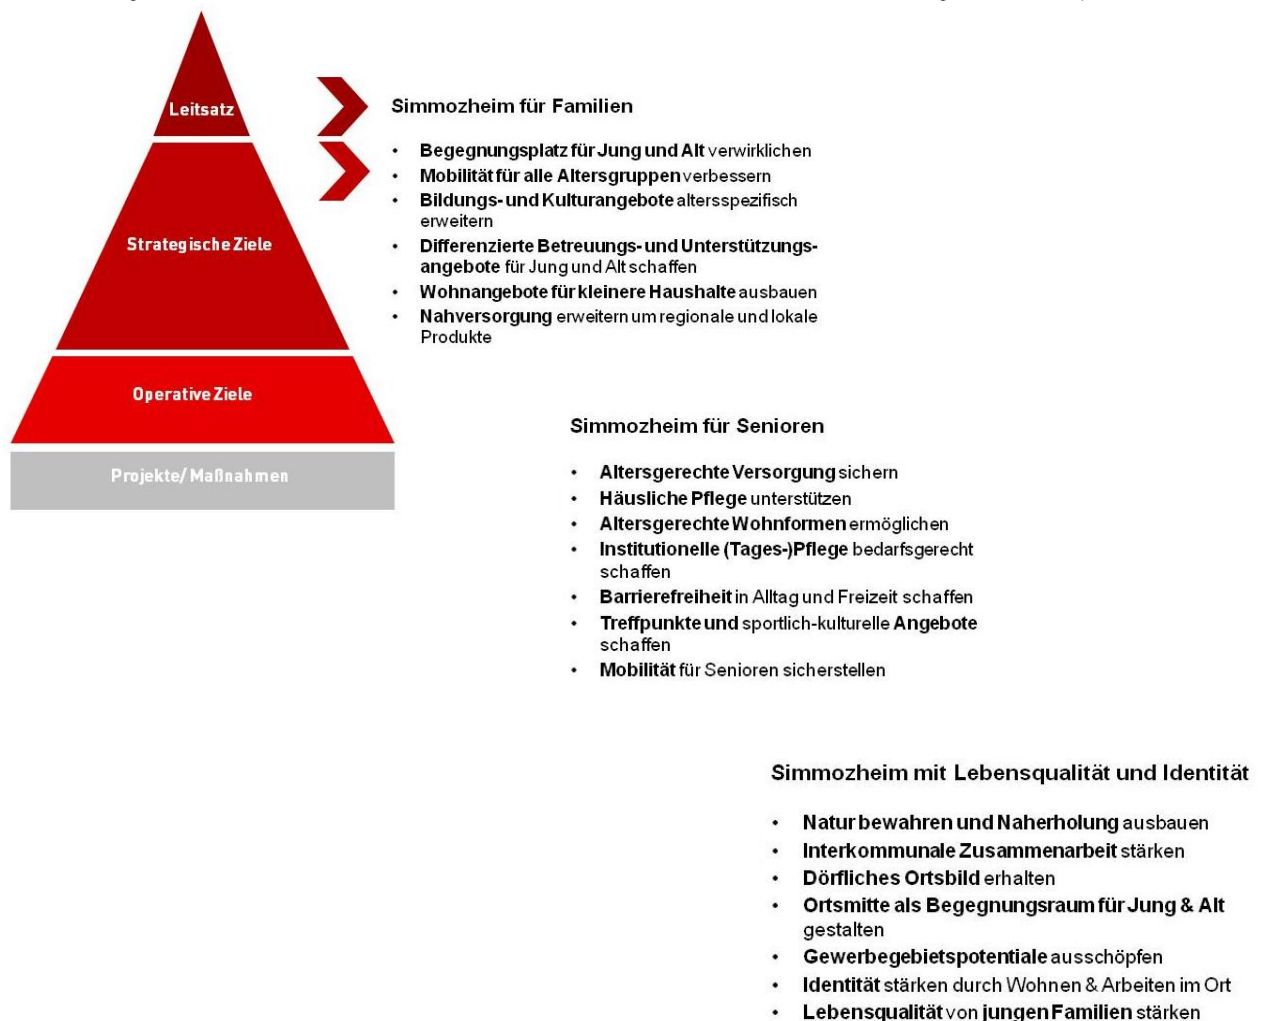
Leitsatz

Strategische Ziele

Operative Ziele

Projekte/ Maßnahmen

Simmozheim für Familien

- Begegnungsplatz für Jung und Alt verwirklichen
- Mobilität für alle Altersgruppen verbessern
- Bildungs- und Kulturangebote altersspezifisch erweitern
- Differenzierte Betreuungs- und Unterstützungsangebote für Jung und Alt schaffen
- Wohnangebote für kleinere Haushalte ausbauen
- Nahversorgung erweitern um regionale und lokale Produkte

Simmozheim für Senioren

- Altersgerechte Versorgung sichern
- Häusliche Pflege unterstützen
- Altersgerechte Wohnformen ermöglichen
- Institutionelle (Tages-)Pflege bedarfsgerecht schaffen
- Barrierefreiheit in Alltag und Freizeit schaffen
- Treffpunkte und sportlich-kulturelle Angebote schaffen
- Mobilität für Senioren sicherstellen

Simmozheim mit Lebensqualität und Identität

- Natur bewahren und Naherholung ausbauen
- Interkommunale Zusammenarbeit stärken
- Dörfliches Ortsbild erhalten
- Ortsmitte als Begegnungsraum für Jung & Alt gestalten
- Gewerbegebietspotentiale ausschöpfen
- Identität stärken durch Wohnen & Arbeiten im Ort
- Lebensqualität von jungen Familien stärken